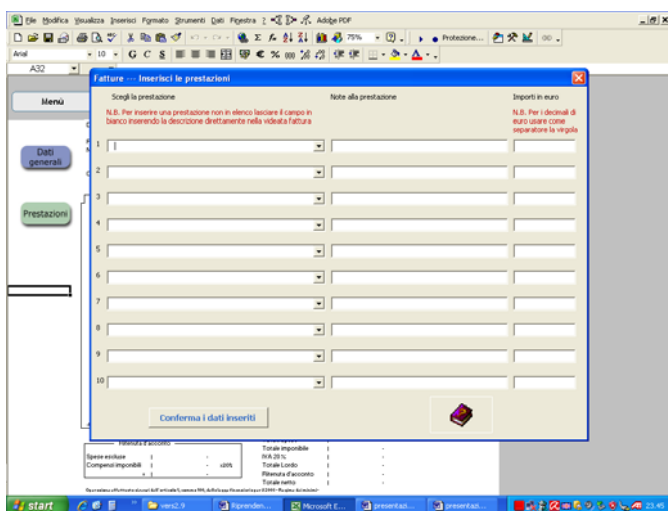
File Modifica Visualizza Inserisci Formato Strumenti Dati Finestra ? Adobe PDF

75% Protezione...

Arial 10 G C S € % 000

A32

Menù

Dati generali

Prestazioni

Fatture --- Inserisci le prestazioni

Scegli la prestazione

N.B. Per inserire una prestazione non in elenco lasciare il campo in bianco inserendo la descrizione direttamente nella videata fattura

Note alla prestazione

Importi in euro

N.B. Per i decimali di euro usare come separatore la virgola

1

2

3

4

5

6

7

8

9

10

Conferma i dati inseriti

Ritenuta d'acconto

Spese escluse

Compensi imponibili

20%

Totale imponibile

IVA 20 %

Totale Lordo

Ritenuta d'acconto

Totale netto

start

vers2.9

Riprenden...

Microsoft E...

presentazi...

presentazi...

23.45